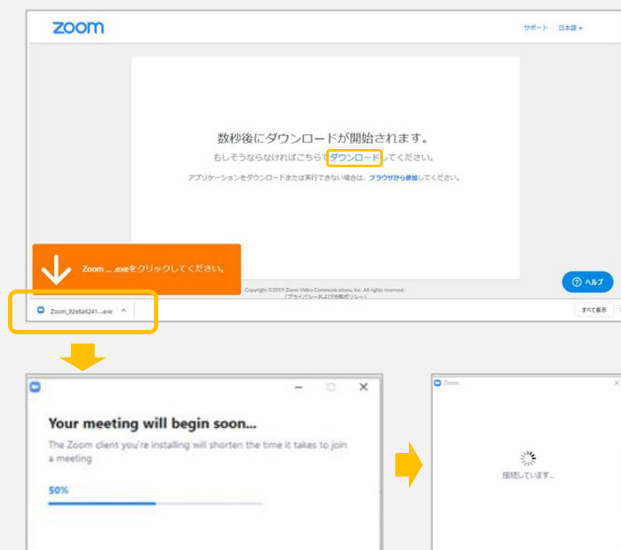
zoom

サポート 日本語

数秒後にダウンロードが開始されます。

もしそうならなければこちらでダウンロードしてください。

アプリケーションをダウンロードまたは実行できない場合は、ブラウザから参加してください。

Zoom ....exeをクリックしてください。

Copyright ©2019 Zoom Video Communications, Inc. All rights reserved.
「プライバシーおよび法務ポリシー」

ヘルプ

Zoom_92e8a8241....exe

すべて表示

Your meeting will begin soon...

The Zoom client you're installing will shorten the time it takes to join a meeting

50%

Zoom

接続しています...